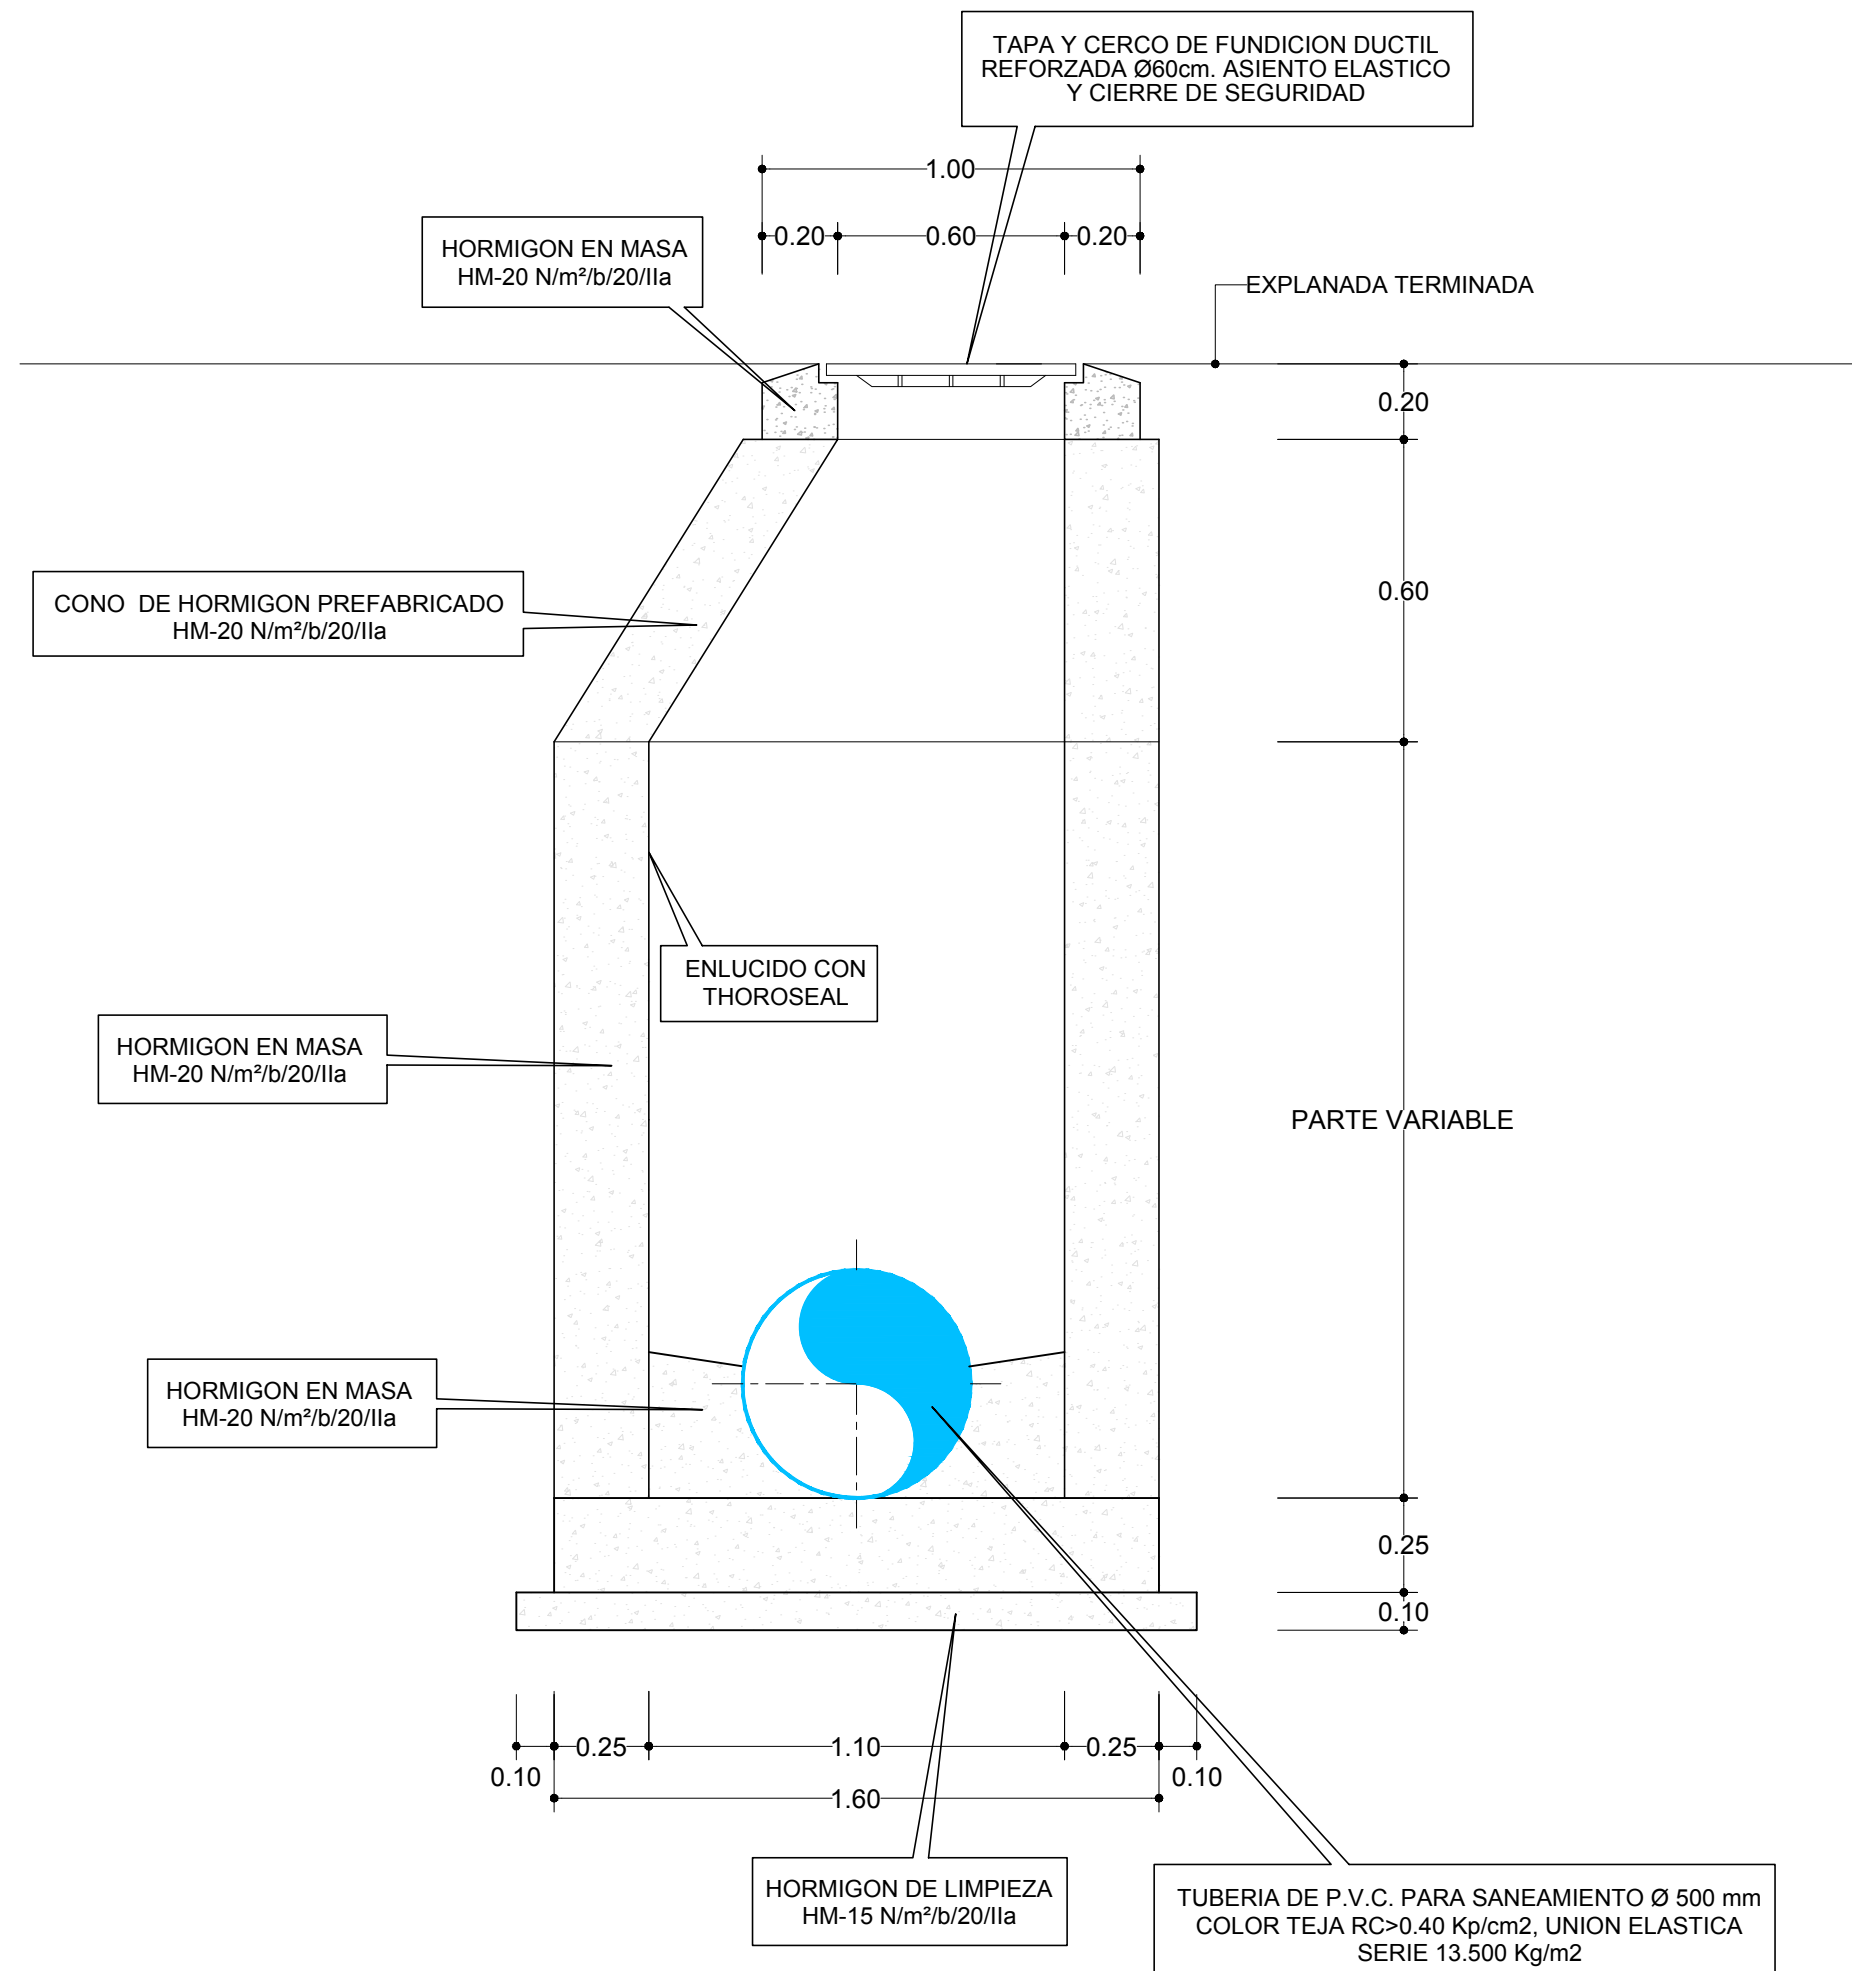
TAPA Y CERCO DE FUNDICION DUCTIL REFORZADA Ø60cm. ASIENTO ELASTICO Y CIERRE DE SEGURIDAD

1.00

0.20 0.60 0.20

HORMIGON EN MASA HM-20 N/m²/b/20/IIa

EXPLANADA TERMINADA

0.20

0.60

CONO DE HORMIGON PREFABRICADO HM-20 N/m²/b/20/IIa

ENLUCIDO CON THOROSEAL

HORMIGON EN MASA HM-20 N/m²/b/20/IIa

PARTE VARIABLE

HORMIGON EN MASA HM-20 N/m²/b/20/IIa

0.25

0.10

0.10 0.25 1.10 0.25 0.10

1.60

HORMIGON DE LIMPIEZA HM-15 N/m²/b/20/IIa

TUBERIA DE P.V.C. PARA SANEAMIENTO Ø 500 mm COLOR TEJA RC>0.40 Kp/cm2, UNION ELASTICA SERIE 13.500 Kg/m2